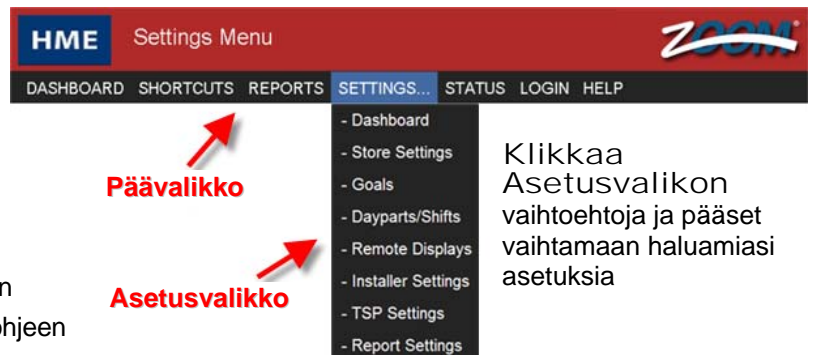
HME Settings Menu

ZOOM

DASHBOARD SHORTCUTS REPORTS SETTINGS... STATUS LOGIN HELP

- Dashboard
- Store Settings
- Goals
- Dayparts/Shifts
- Remote Displays
- Installer Settings
- TSP Settings
- Report Settings

Päävalikko

Asetusvalikko

Klikkaa Asetusvalikon vaihtoehtoja ja pääset vaihtamaan haluamiasi asetuksia

n

ohjeen